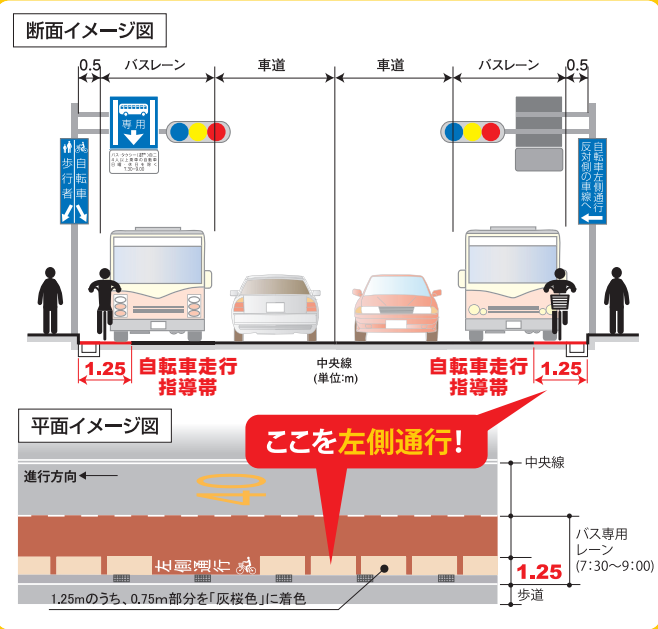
断面イメージ図

0.5　バスレーン　車道　車道　バスレーン　0.5

専用

バス タクシー 自転車 7:30～9:00

自転車 歩行者

自転車左側通行 反対側の車線へ

自転車走行指導帯　1.25

中央線 (単位:m)

自転車走行指導帯　1.25

平面イメージ図

ここを左側通行!

進行方向

40

左側通行

中央線

バス専用レーン (7:30～9:00)

1.25

歩道

1.25mのうち、0.75m部分を「灰桜色」に着色